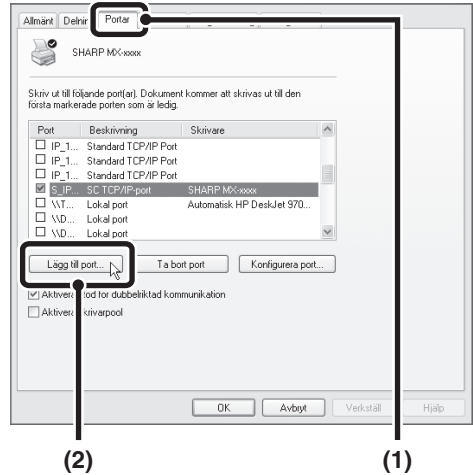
Allmänt | Delni | Portar

SHARP MX-xxxx

Skriv ut till följande port(ar). Dokument kommer att skrivas ut till den första markerade porten som är ledig.

| Port | Beskrivning | Skrivare |
|---|---|---|
| IP_1... | Standard TCP/IP Port | |
| IP_1... | Standard TCP/IP Port | |
| IP_1... | Standard TCP/IP Port | |
| S_IP... | SC TCP/IP-port | SHARP MX-xxxx |
| \\T... | Lokal port | Automatisk HP DeskJet 970... |
| \\D... | Lokal port | |
| \\D... | Lokal port | |

Lägg till port... | Ta bort port | Konfigurera port...

Aktivera stöd för dubbelriktad kommunikation

Aktivera skrivarpool

OK | Avbryt | Verkställ | Hjälp

(2)

(1)